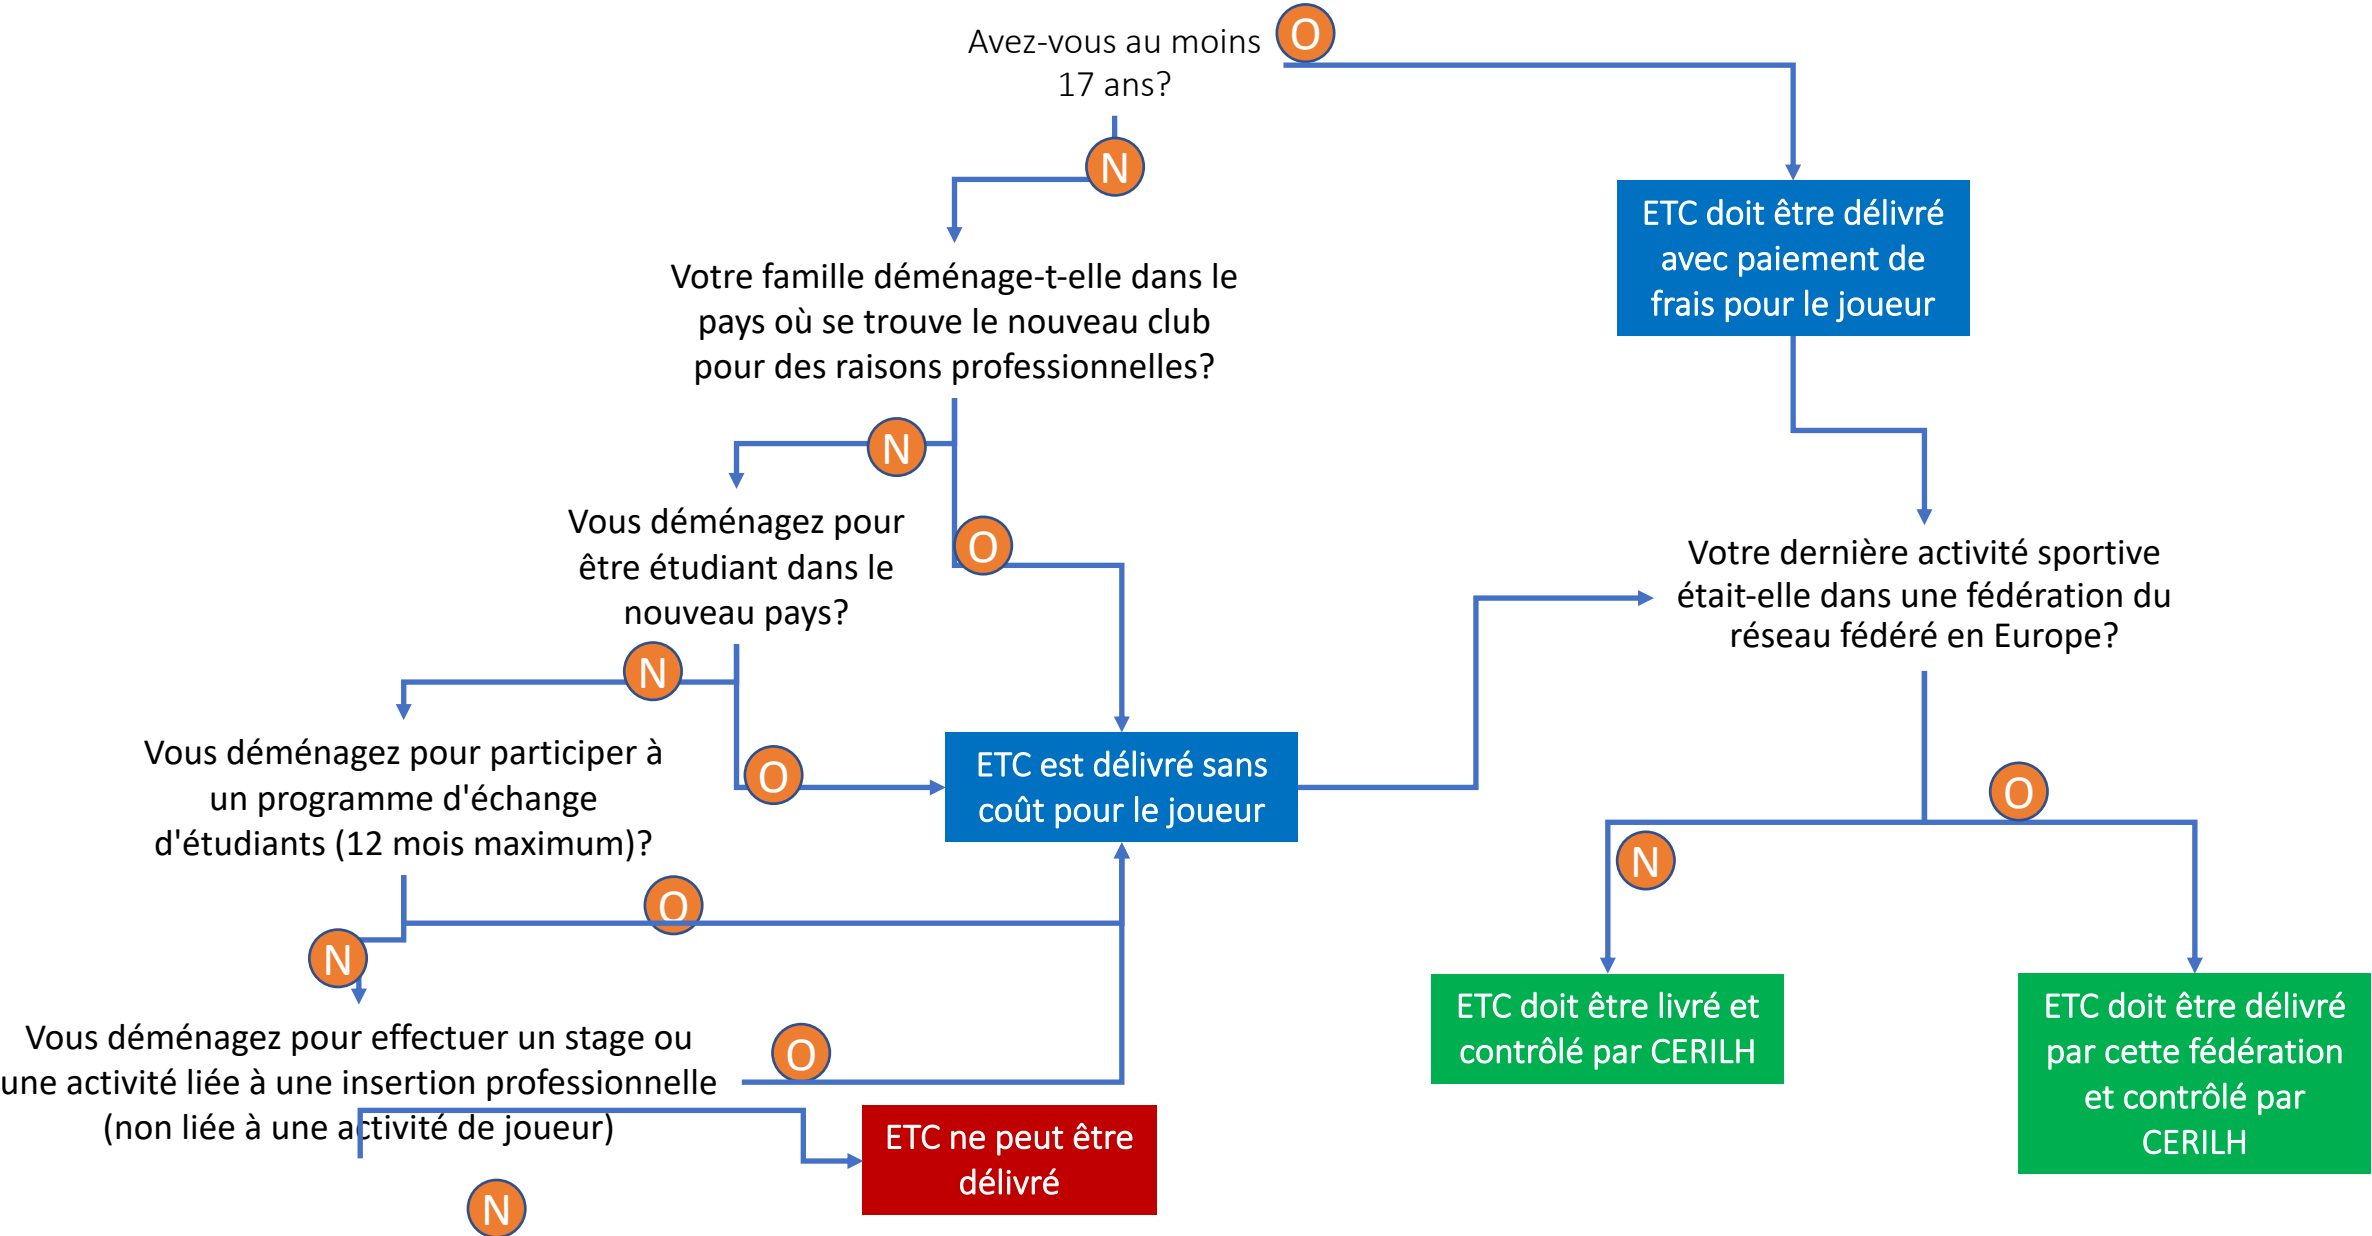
Avez-vous au moins 17 ans?

O

N

ETC doit être délivré avec paiement de frais pour le joueur

Votre famille déménage-t-elle dans le pays où se trouve le nouveau club pour des raisons professionnelles?

N

O

Vous déménagez pour être étudiant dans le nouveau pays?

Votre dernière activité sportive était-elle dans une fédération du réseau fédéré en Europe?

N

O

Vous déménagez pour participer à un programme d'échange d'étudiants (12 mois maximum)?

ETC est délivré sans coût pour le joueur

O

N

O

N

ETC doit être livré et contrôlé par CERILH

ETC doit être délivré par cette fédération et contrôlé par CERILH

Vous déménagez pour effectuer un stage ou une activité liée à une insertion professionnelle (non liée à une activité de joueur)

O

ETC ne peut être délivré

N